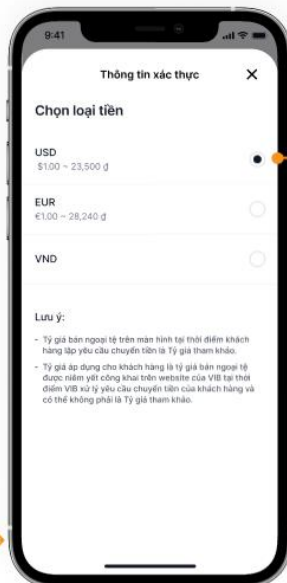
9:41

Thông tin xác thực

Chọn loại tiền

USD
\$1.00 ~ 23,500 ₫

EUR
€1.00 ~ 28,240 ₫

VND

Lưu ý:

- Tỷ giá bán ngoại tệ trên màn hình tại thời điểm khách hàng lập yêu cầu chuyển tiền là Tỷ giá tham khảo.
- Tỷ giá áp dụng cho khách hàng là tỷ giá bán ngoại tệ được niêm yết công khai trên website của VIB tại thời điểm VIB xử lý yêu cầu chuyển tiền của khách hàng và có thể không phải là Tỷ giá tham khảo.